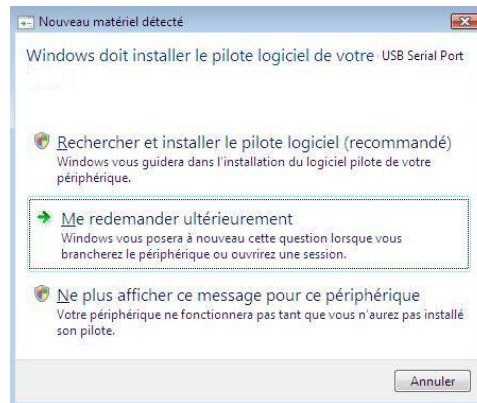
Nouveau matériel détecté

Windows doit installer le pilote logiciel de votre USB Serial Port

Rechercher et installer le pilote logiciel (recommandé)
Windows vous guidera dans l'installation du logiciel pilote de votre périphérique.

Me redemander ultérieurement
Windows vous posera à nouveau cette question lorsque vous brancherez le périphérique ou ouvrirez une session.

Ne plus afficher ce message pour ce périphérique
Votre périphérique ne fonctionnera pas tant que vous n'aurez pas installé son pilote.

Annuler